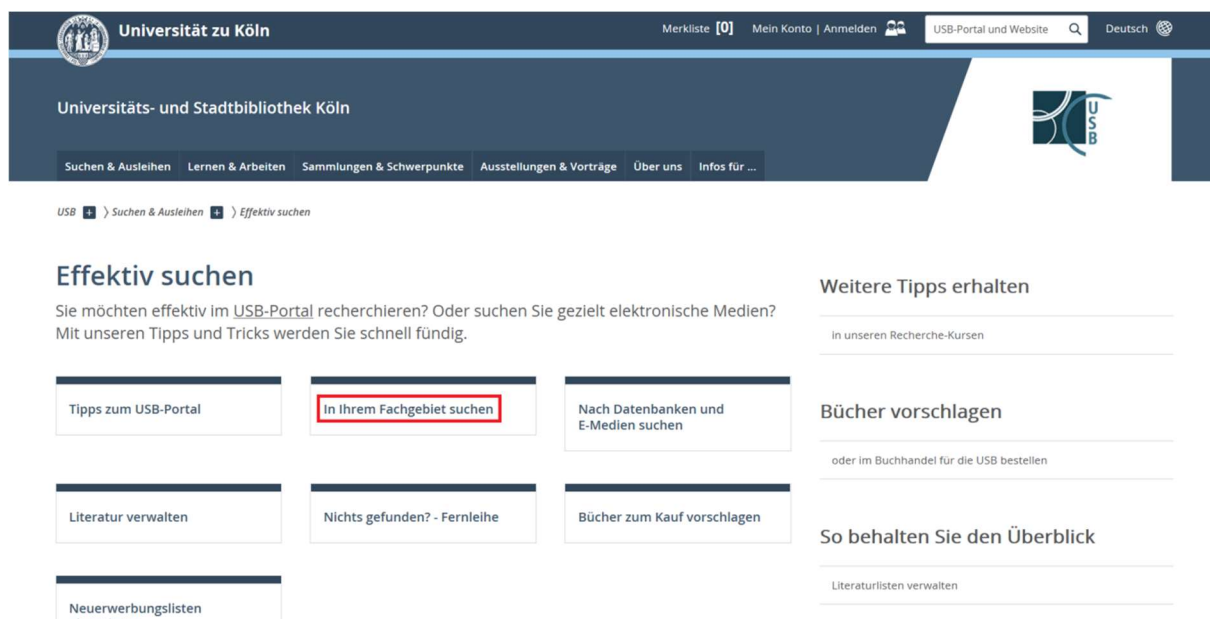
Universität zu Köln

Merkliste [0] Mein Konto | Anmelden

USB-Portal und Website

Deutsch

Universitäts- und Stadtbibliothek Köln

USB

Suchen & Ausleihen Lernen & Arbeiten Sammlungen & Schwerpunkte Ausstellungen & Vorträge Über uns Infos für ...

USB 〉Suchen & Ausleihen 〉Effektiv suchen

Effektiv suchen

Sie möchten effektiv im USB-Portal recherchieren? Oder suchen Sie gezielt elektronische Medien? Mit unseren Tipps und Tricks werden Sie schnell fündig.

Tipps zum USB-Portal

In Ihrem Fachgebiet suchen

Nach Datenbanken und E-Medien suchen

Literatur verwalten

Nichts gefunden? - Fernleihe

Bücher zum Kauf vorschlagen

Neuerwerbungslisten

Weitere Tipps erhalten

in unseren Recherche-Kursen

Bücher vorschlagen

oder im Buchhandel für die USB bestellen

So behalten Sie den Überblick

Literaturlisten verwalten